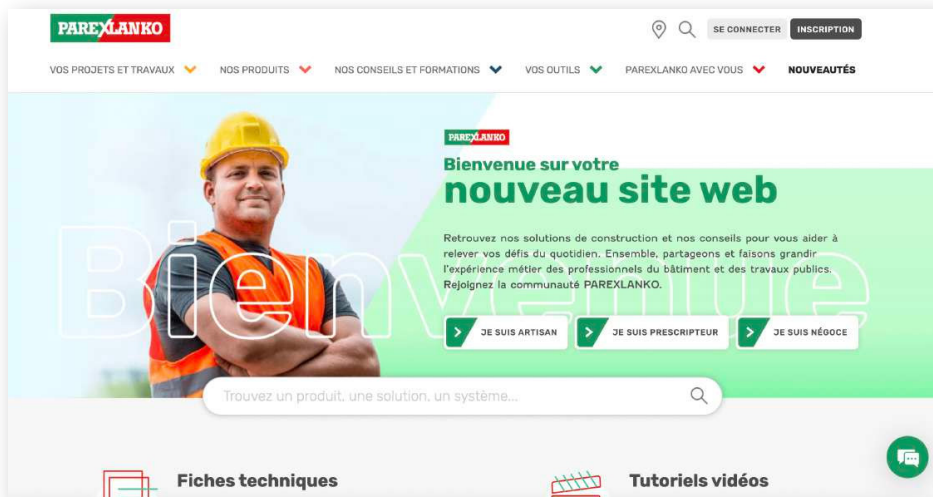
PAREXLANKO

SE CONNECTER INSCRIPTION

VOS PROJETS ET TRAVAUX NOS PRODUITS NOS CONSEILS ET FORMATIONS VOS OUTILS PAREXLANKO AVEC VOUS NOUVEAUTÉS

PAREXLANKO

Bienvenue sur votre
nouveau site web

Bienvenue

Retrouvez nos solutions de construction et nos conseils pour vous aider à relever vos défis du quotidien. Ensemble, partageons et faisons grandir l'expérience métier des professionnels du bâtiment et des travaux publics. Rejoignez la communauté PAREXLANKO.

JE SUIS ARTISAN JE SUIS PRESCRIPTEUR JE SUIS NÉGOCE

Trouvez un produit, une solution, un système...

Fiches techniques

Tutoriels vidéos